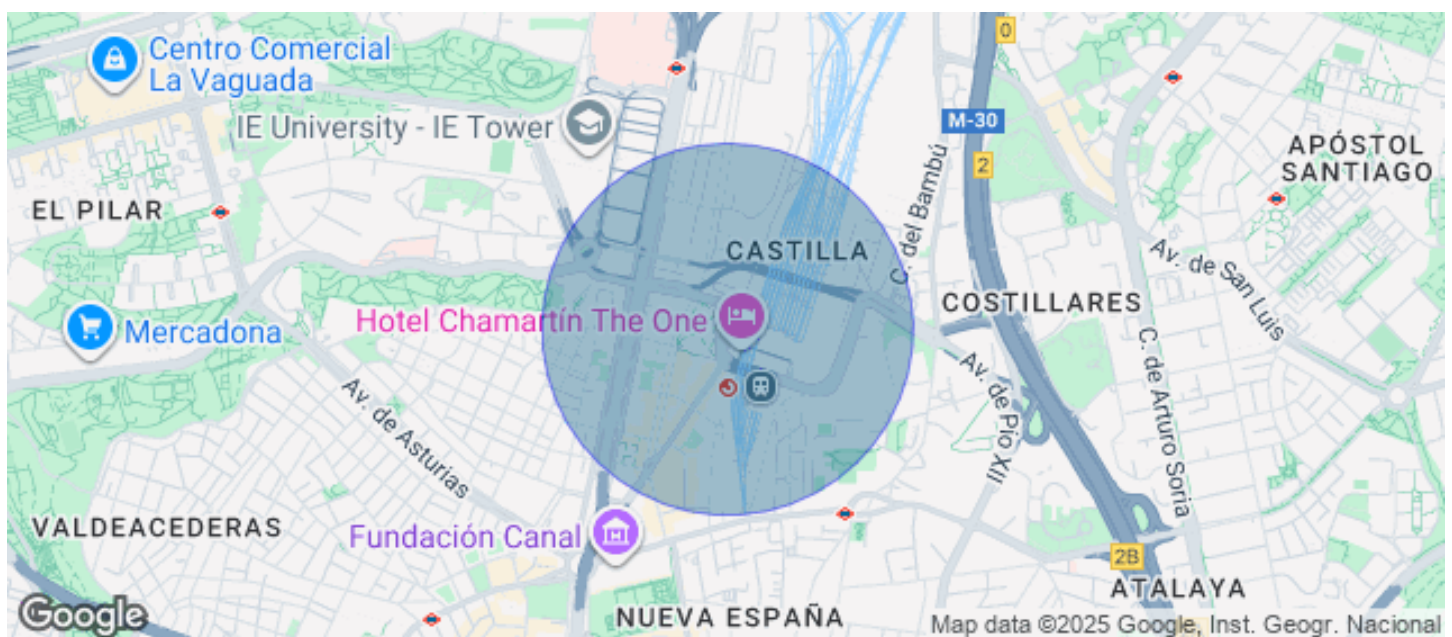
Centro Comercial La Vaguada

IE University - IE Tower

0

M-30

2

APÓSTOL SANTIAGO

EL PILAR

C. del Bambú

CASTILLA

Av. de San Luis

COSTILLARES

Mercadona

Hotel Chamartín The One

Av. de Pío XII

C. de Arturo Soria

Av. de Asturias

VALDEACEDERAS

Fundación Canal

2B

ATALAYA

Google

NUEVA ESPAÑA

Map data ©2025 Google, Inst. Geogr. Nacional